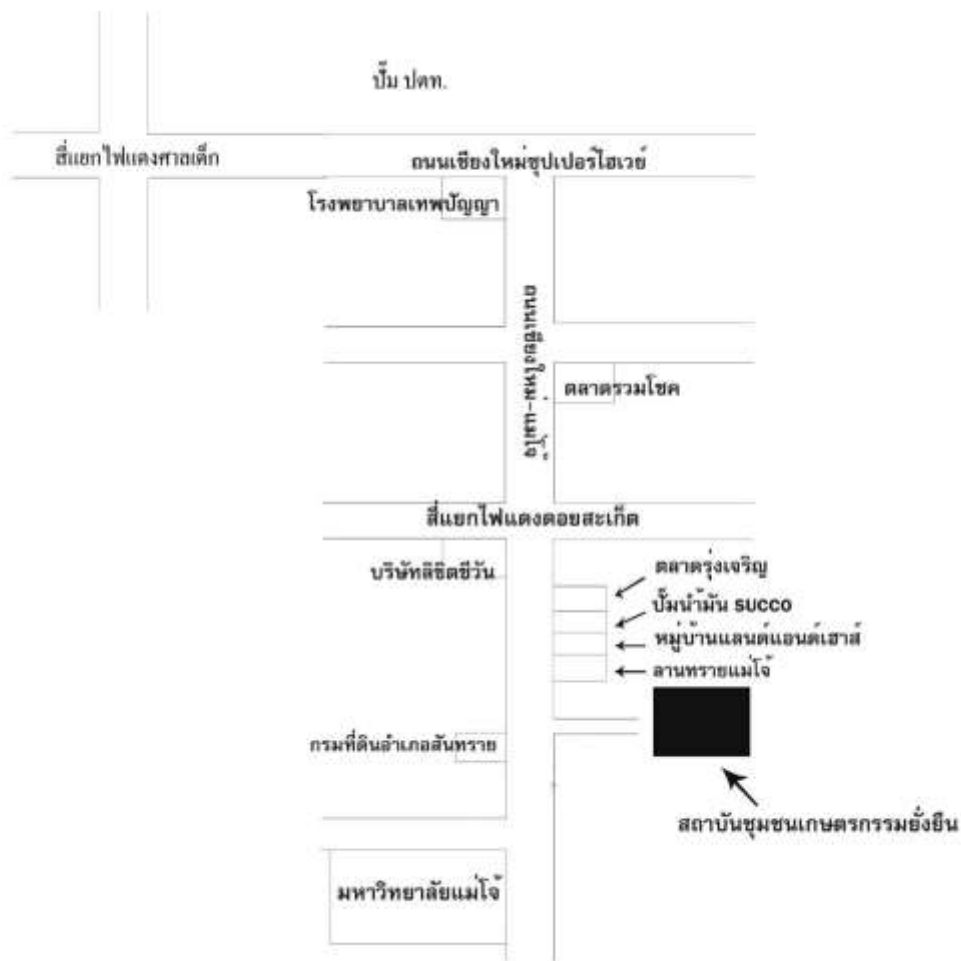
ปั๊ม ปตท.

สี่แยกไฟแดงศาลเด็ก

ถนนเชียงใหม่ซุปเปอร์ไฮเวย์

โรงพยาบาลเทพปัญญา

ถนนเชียงใหม่-แม่โจ้

ตลาดรวมโชค

สี่แยกไฟแดงดอยสะเก็ต

บริษัทลิซิตชีวัน

ตลาดรุ่งเจริญ

ปั๊มน้ำมัน SUCCO

หมู่บ้านแลนด์แอนด์เฮาส์

ลานทรายแม่โจ้

กรมที่ดินอำเภอสันทราย

สถาบันชุมชนเกษตรกรรมยั่งยืน

มหาวิทยาลัยแม่โจ้